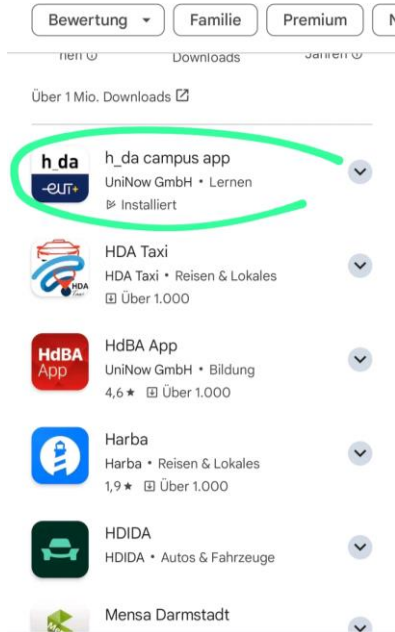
Bewertung Familie Premium N

nen ⓘ Downloads Jahren ⓘ

Über 1 Mio. Downloads

h_da eut+

h_da campus app
UniNow GmbH • Lernen
Installiert

HDA

HDA Taxi
HDA Taxi • Reisen & Lokales
Über 1.000

HdBA App

HdBA App
UniNow GmbH • Bildung
4,6 ★ Über 1.000

Harba
Harba • Reisen & Lokales
1,9 ★ Über 1.000

HDIDA
HDIDA • Autos & Fahrzeuge

Mensa Darmstadt